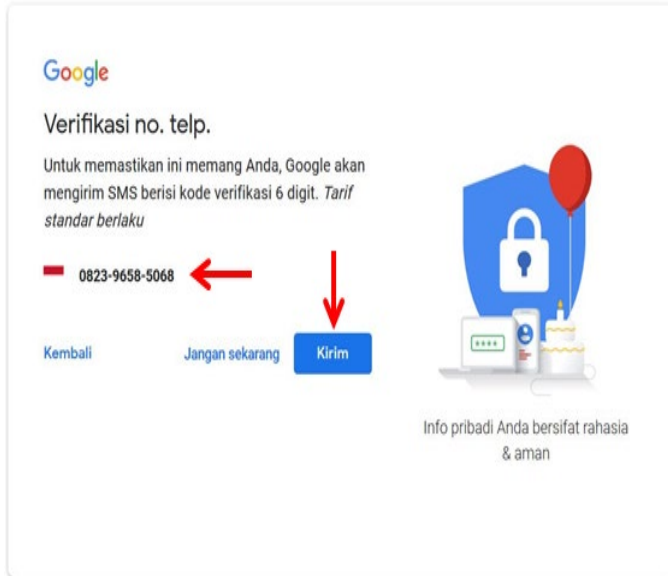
Google

Verifikasi no. telp.

Untuk memastikan ini memang Anda, Google akan mengirim SMS berisi kode verifikasi 6 digit. *Tarif standar berlaku*

0823-9658-5068

Kembali

Jangan sekarang

Kirim

****

Info pribadi Anda bersifat rahasia & aman